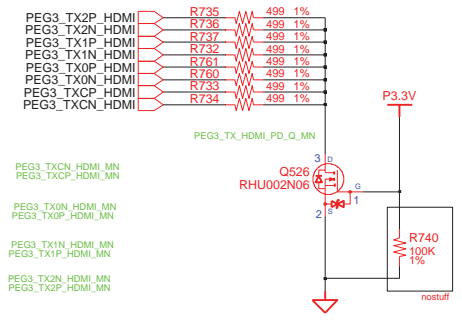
PEG3_TX2P_HDMI
PEG3_TX2N_HDMI
PEG3_TX1P_HDMI
PEG3_TX1N_HDMI
PEG3_TX0P_HDMI
PEG3_TX0N_HDMI
PEG3_TXCP_HDMI
PEG3_TXCN_HDMI

R735 499 1%
R736 499 1%
R737 499 1%
R732 499 1%
R761 499 1%
R760 499 1%
R733 499 1%
R734 499 1%

P3.3V

PEG3_TX_HDMI_PD_Q_MN

PEG3_TXCN_HDMI_MN
PEG3_TXCP_HDMI_MN

3 D
Q526
RHU002N06
G
1
2 S

PEG3_TX0N_HDMI_MN
PEG3_TX0P_HDMI_MN

R740
100K
1%

PEG3_TX1N_HDMI_MN
PEG3_TX1P_HDMI_MN

PEG3_TX2N_HDMI_MN
PEG3_TX2P_HDMI_MN

nostuff